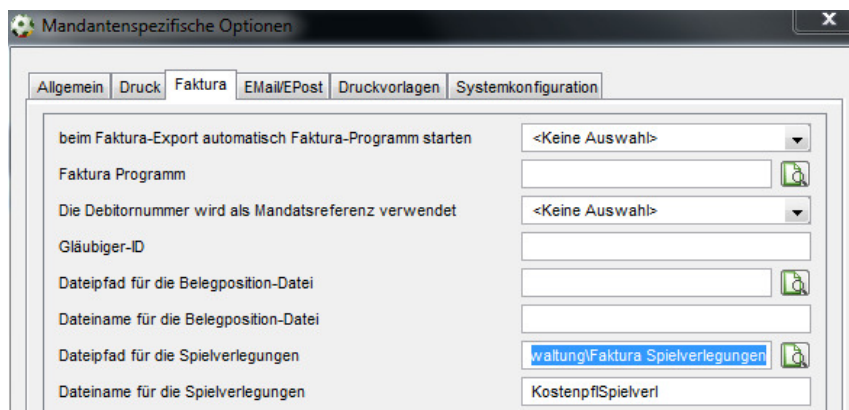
Mandantenspezifische Optionen

x

Allgemein | Druck | Faktura | EMail/EPost | Druckvorlagen | Systemkonfiguration

beim Faktura-Export automatisch Faktura-Programm starten
<Keine Auswahl>

Faktura Programm

Die Debitornummer wird als Mandatsreferenz verwendet
<Keine Auswahl>

Gläubiger-ID

Dateipfad für die Belegposition-Datei

Dateiname für die Belegposition-Datei

Dateipfad für die Spielverlegungen
waltung\Faktura Spielverlegungen

Dateiname für die Spielverlegungen
KostenpflSpielverl